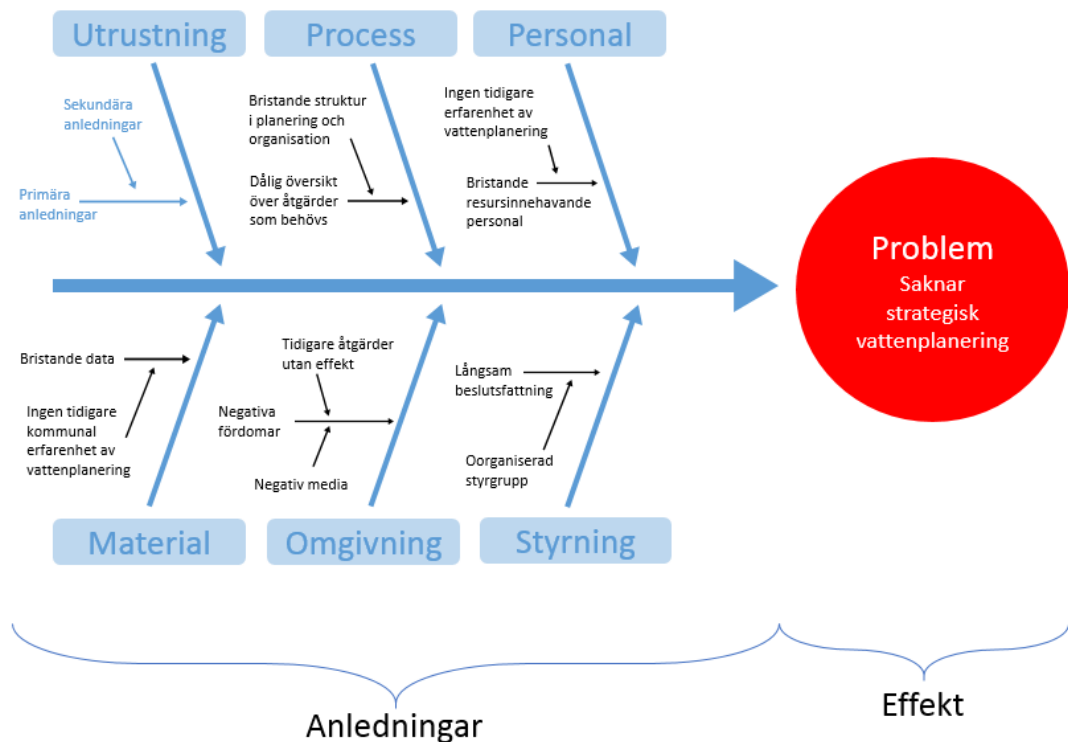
Utrustning

Process

Personal

Sekundära anledningar

Primära anledningar

Bristande struktur i planering och organisation

Dålig översikt över åtgärder som behövs

Ingen tidigare erfarenhet av vattenplanering

Bristande resursinnehavande personal

Problem
Saknar strategisk vattenplanering

Bristande data

Ingen tidigare kommunal erfarenhet av vattenplanering

Tidigare åtgärder utan effekt

Negativa fördomar

Negativ media

Långsam beslutsfattning

Oorganiserad styrgrupp

Material

Omgivning

Styrning

Anledningar

Effekt